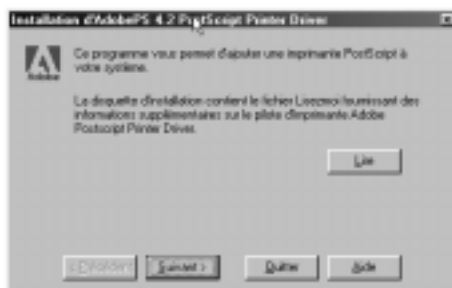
Installation d'AdobePS 4.2 PostScript Printer Driver

Adobe

Ce programme vous permet d'ajouter une imprimante PostScript à votre système.

La disquette d'installation contient le fichier Lisezmoi fournissant des informations supplémentaires sur le pilote d'imprimante Adobe Postscript Printer Driver.

Lire

< Précédent

Suivant >

Quitter

Aide